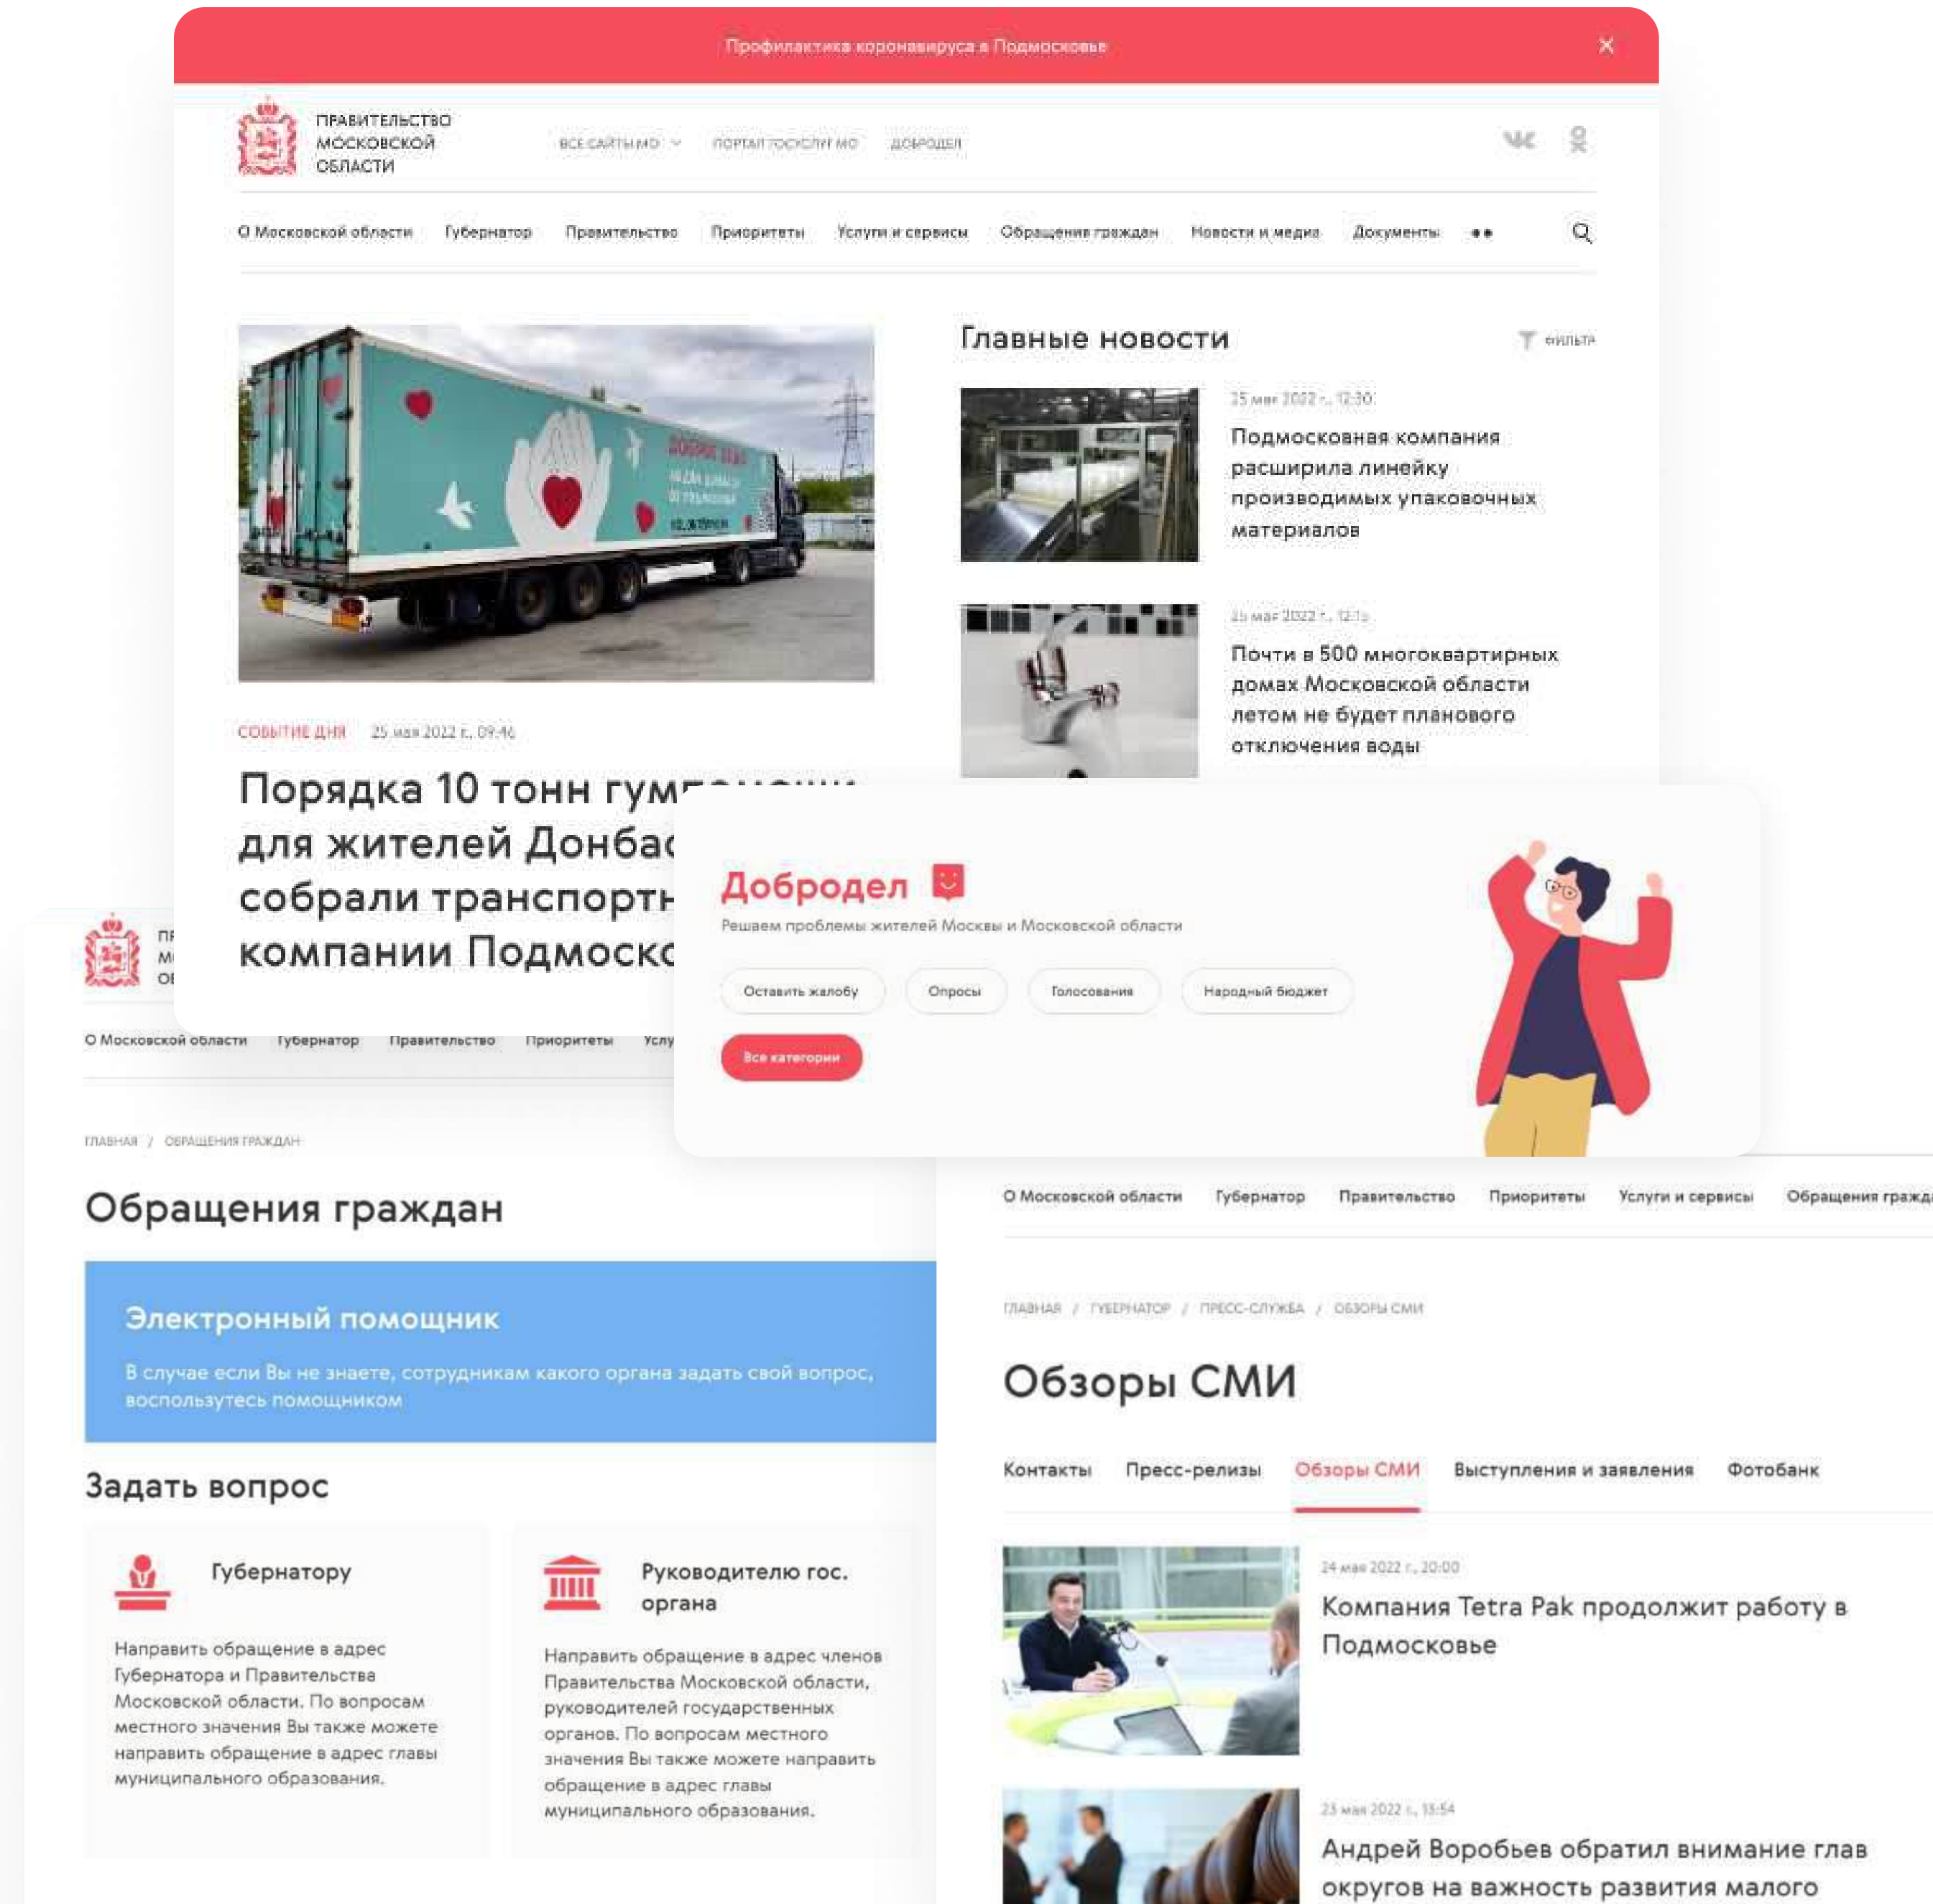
Профилактика коронавируса в Подмосковье

ПРАВИТЕЛЬСТВО МОСКОВСКОЙ ОБЛАСТИ

ВСЕ САЙТЫ МО ПОРТАЛ ГОСУСЛУГ МО ДОБРОДЕЛ

О Московской области Губернатор Правительство Приоритеты Услуги и сервисы Обращения граждан Новости и медиа Документы

СОБЫТИЕ ДНЯ 25 мая 2022 г., 09:46

Порядка 10 тонн гум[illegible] для жителей Донбас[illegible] собрали транспортн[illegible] компании Подмоско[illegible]

Главные новости

ФИЛЬТР

25 мая 2022 г., 12:30

Подмосковная компания расширила линейку производимых упаковочных материалов

25 мая 2022 г., 12:15

Почти в 500 многоквартирных домах Московской области летом не будет планового отключения воды

Добродел

Решаем проблемы жителей Москвы и Московской области

Оставить жалобу Опросы Голосования Народный бюджет

Все категории

ПР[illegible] М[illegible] О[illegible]

О Московской области Губернатор Правительство Приоритеты Услу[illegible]

ГЛАВНАЯ / ОБРАЩЕНИЯ ГРАЖДАН

Обращения граждан

Электронный помощник

В случае если Вы не знаете, сотрудникам какого органа задать свой вопрос, воспользуйтесь помощником

Задать вопрос

Губернатору

Направить обращение в адрес Губернатора и Правительства Московской области. По вопросам местного значения Вы также можете направить обращение в адрес главы муниципального образования.

Руководителю гос. органа

Направить обращение в адрес членов Правительства Московской области, руководителей государственных органов. По вопросам местного значения Вы также можете направить обращение в адрес главы муниципального образования.

О Московской области Губернатор Правительство Приоритеты Услуги и сервисы Обращения гражд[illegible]

ГЛАВНАЯ / ГУБЕРНАТОР / ПРЕСС-СЛУЖБА / ОБЗОРЫ СМИ

Обзоры СМИ

Контакты Пресс-релизы Обзоры СМИ Выступления и заявления Фотобанк

24 мая 2022 г., 20:00

Компания Tetra Pak продолжит работу в Подмосковье

23 мая 2022 г., 15:54

Андрей Воробьев обратил внимание глав округов на важность развития малого